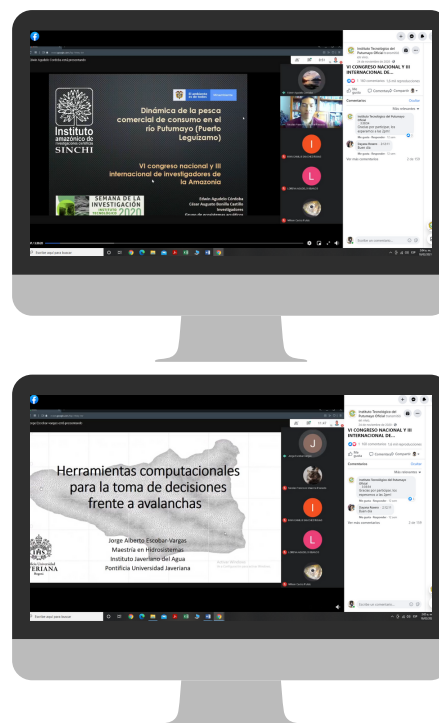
Instituto amazónico de investigaciones científicas SINCHI

Dinámica de la pesca comercial de consumo en el río Putumayo (Puerto Leguízamo)

VI congreso nacional y III internacional de investigadores de la Amazonia

Edwin Agudelo Córdoba
César Augusto Bonilla Castillo
Investigadores

SEMANA DE LA INVESTIGACIÓN 2020

Instituto Tecnológico del Putumayo Oficial

VI CONGRESO NACIONAL Y III INTERNACIONAL DE...

Comentarios

Escribe un comentario...

Herramientas computacionales para la toma de decisiones frente a avalanchas

Jorge Alberto Escobar-Vargas
Maestría en Hidrosistemas
Instituto Javeriano del Agua
Pontificia Universidad Javeriana

Instituto Tecnológico del Putumayo Oficial

VI CONGRESO NACIONAL Y III INTERNACIONAL DE...

Comentarios

Escribe un comentario...